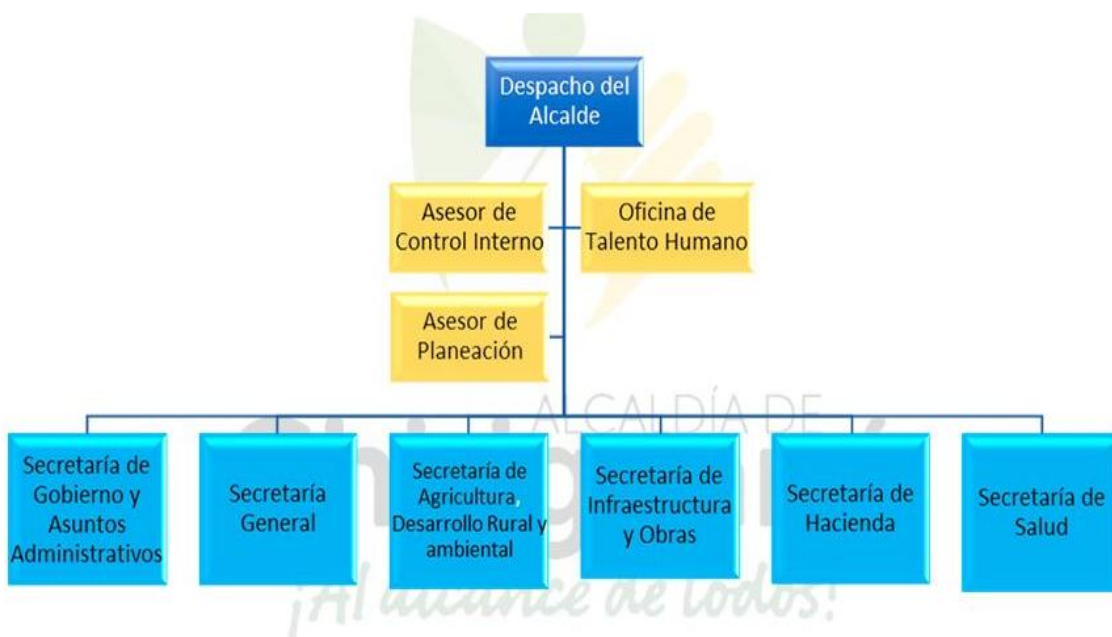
Despacho del Alcalde

Asesor de Control Interno

Oficina de Talento Humano

Asesor de Planeación

ALCALDÍA DE

Secretaría de Gobierno y Asuntos Administrativos

Secretaría General

Secretaría de Agricultura, Desarrollo Rural y ambiental

Secretaría de Infraestructura y Obras

Secretaría de Hacienda

Secretaría de Salud

¡Al alcance de todos!